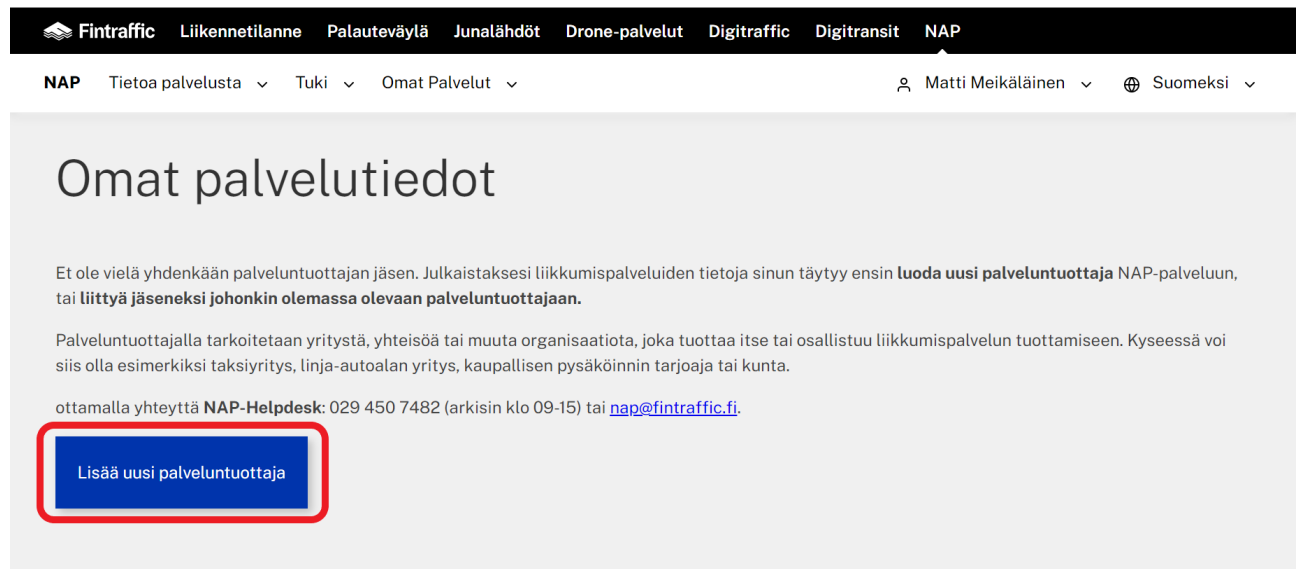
Fintraffic Liikennetilanne Palauteväylä Junalähdöt Drone-palvelut Digitraffic Digitransit NAP

NAP Tietoa palvelusta Tuki Omat Palvelut Matti Meikäläinen Suomeksi

Omat palvelutiedot

Et ole vielä yhdenkään palveluntuottajan jäsen. Julkaistaksesi liikkumispalveluiden tietoja sinun täytyy ensin **luoda uusi palveluntuottaja** NAP-palveluun, tai **liittyä jäseneksi johonkin olemassa olevaan palveluntuottajaan.**

Palveluntuottajalla tarkoitetaan yritystä, yhteisöä tai muuta organisaatiota, joka tuottaa itse tai osallistuu liikkumispalvelun tuottamiseen. Kyseessä voi siis olla esimerkiksi taksiyritys, linja-autoalan yritys, kaupallisen pysäköinnin tarjoaja tai kunta.

ottamalla yhteyttä **NAP-Helpdesk**: 029 450 7482 (arkisin klo 09-15) tai nap@fintraffic.fi.

Lisää uusi palveluntuottaja